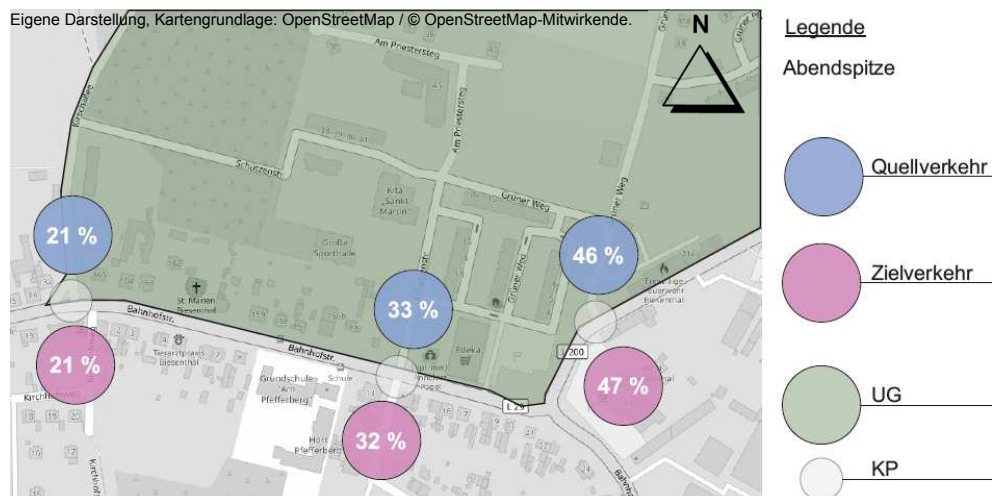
Eigene Darstellung, Kartengrundlage: OpenStreetMap / © OpenStreetMap-Mitwirkende.

N

Legende

Abendspitze

Quellverkehr

Zielverkehr

UG

KP

Am Priestersteg

Am Priestersteg

Schützenstr.

Grüner Weg

Grüner Weg

Kita Sankt Martin

Große Sporthalle

St. Marien Biesenthal

Bahnhofstr.

Bahnhofstr.

Tierarztpraxis Biesenthal

Grundschule Am Pfefferberg

Schule

Hort Pfefferberg

Edeka

Feuerwehr Biesenthal

L 200

L 29

21 %

21 %

33 %

32 %

46 %

47 %